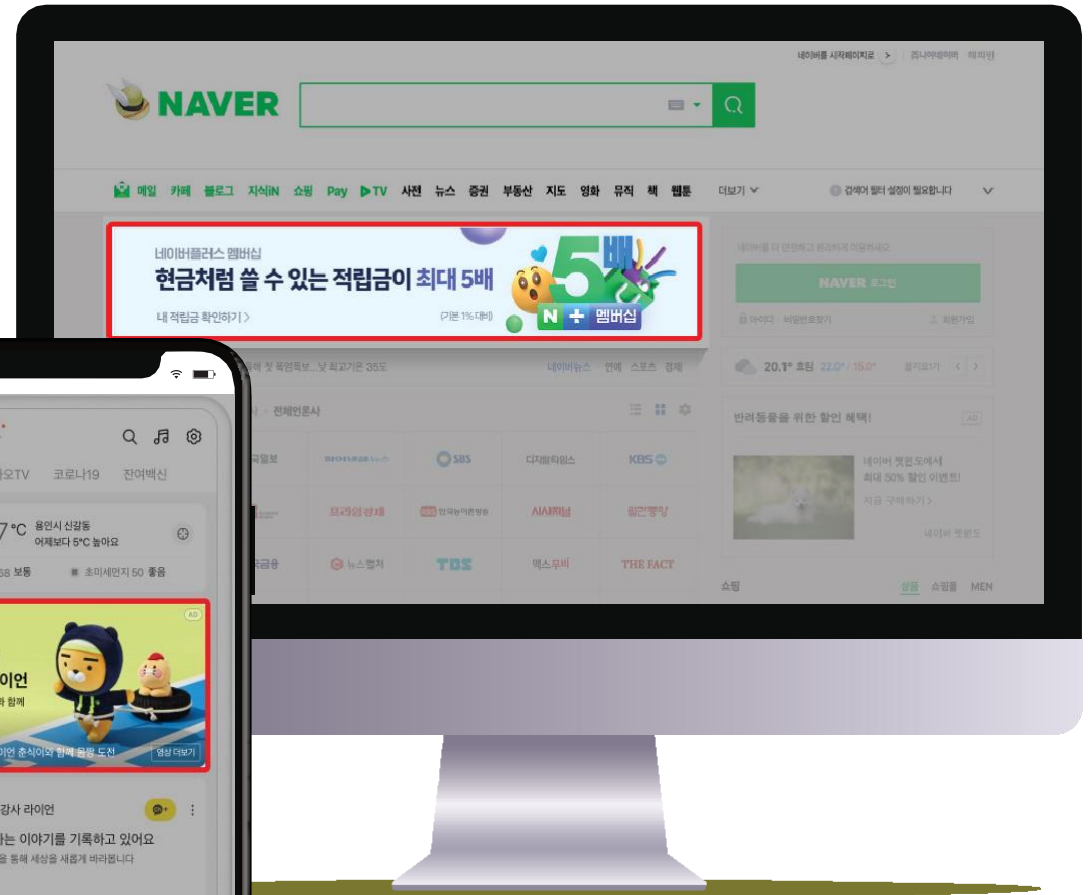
네이버를 시작페이지로 > | 쥬니어네이버 해피빈

NAVER

메일 카페 블로그 지식iN 쇼핑 Pay TV 사전 뉴스 증권 부동산 지도 영화 뮤직 책 웹툰 더보기

검색어 필터 설정이 필요합니다

네이버플러스 멤버십
현금처럼 쓸 수 있는 적립금이 최대 5배
내 적립금 확인하기 >
(기본 1% 대비)
5배
N + 멤버십

네이버를 더 안전하고 편리하게 이용하세요
NAVER 로그인
아이디 · 비밀번호찾기
회원가입

...첫 폭염특보...낮 최고기온 35도
네이버뉴스 연예 스포츠 경제

전체언론사

KBS
SBS
디지털타임스
머니투데이
한국농어민방송
시사저널
TBS
뉴스펀치
맥스무비
THE FACT

20.1° 흐림 22.0° / 15.0°

반려동물을 위한 할인 혜택!
AD
네이버 펫윈도에서
최대 50% 할인 이벤트!
지금 구매하기 >
네이버 펫윈도

쇼핑
상품 쇼핑몰 MEN

오TV 코로나19 잔여백신

7°C 용인시 신갈동
어제보다 5°C 높아요
38 보통
초미세먼지 50 좋음

AD
이언
와 함께
이언 춘식이와 함께 몸짱 도전
영상 더보기

강사 라이언
는 이야기를 기록하고 있어요
을 통해 세상을 새롭게 바라봅니다